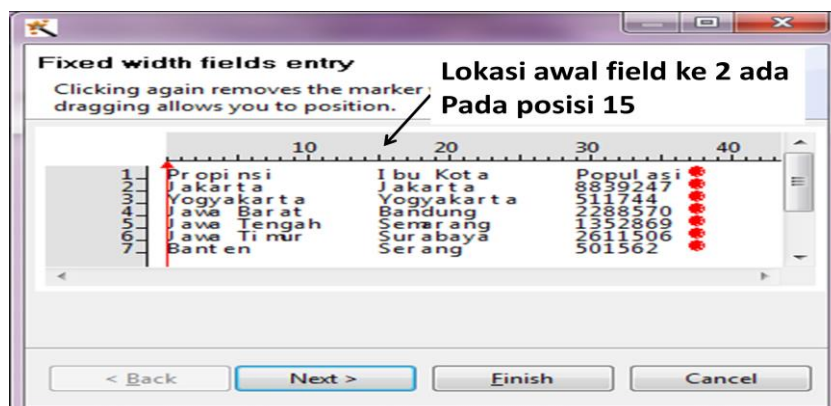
Fixed width fields entry

Clicking again removes the marker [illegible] dragging allows you to position.

Lokasi awal field ke 2 ada Pada posisi 15

10 20 30 40

| | | | |
|---|---|---|---|
| 1 | Propinsi | Ibu Kota | Populasi |
| 2 | Jakarta | Jakarta | 8839247 |
| 3 | Yogyakarta | Yogyakarta | 511744 |
| 4 | Jawa Barat | Bandung | 2288570 |
| 5 | Jawa Tengah | Semarang | 1352869 |
| 6 | Jawa Timur | Surabaya | 2611506 |
| 7 | Banten | Serang | 501562 |

< Back
Next >
Finish
Cancel